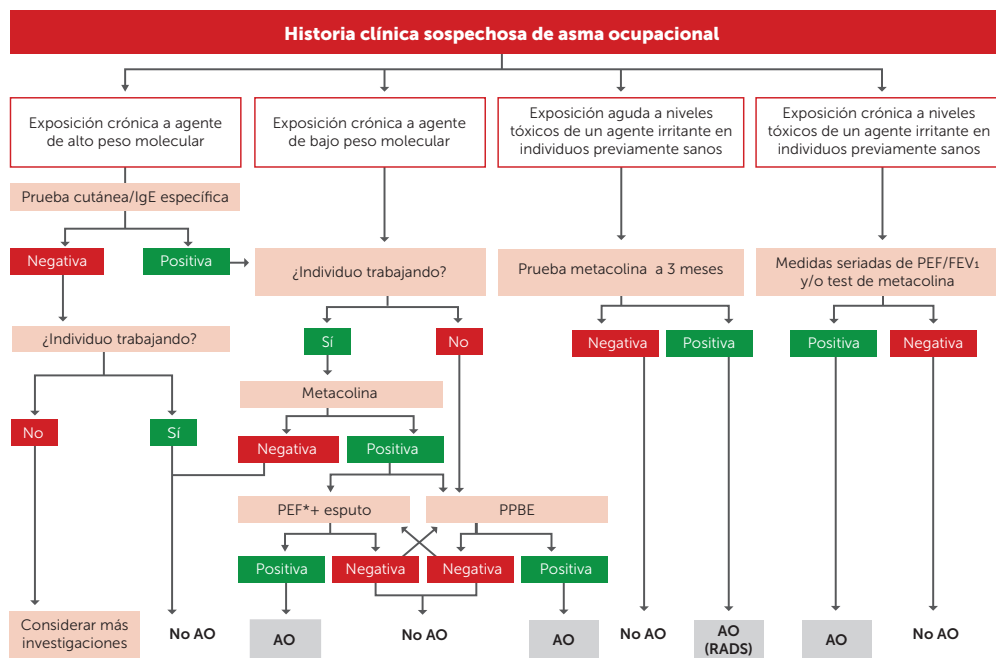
Historia clínica sospechosa de asma ocupacional

Exposición crónica a agente de alto peso molecular

Exposición crónica a agente de bajo peso molecular

Exposición aguda a niveles tóxicos de un agente irritante en individuos previamente sanos

Exposición crónica a niveles tóxicos de un agente irritante en individuos previamente sanos

Prueba cutánea/IgE específica

Negativa

Positiva

¿Individuo trabajando?

Prueba metacolina a 3 meses

Medidas seriadas de PEF/FEV$_1$ y/o test de metacolina

¿Individuo trabajando?

Sí

No

Negativa

Positiva

Positiva

Negativa

Metacolina

No

Sí

Negativa

Positiva

PEF*+ esputo

PPBE

Positiva

Negativa

Negativa

Positiva

Considerar más investigaciones

No AO

AO

No AO

AO

No AO

AO (RADS)

AO

No AO